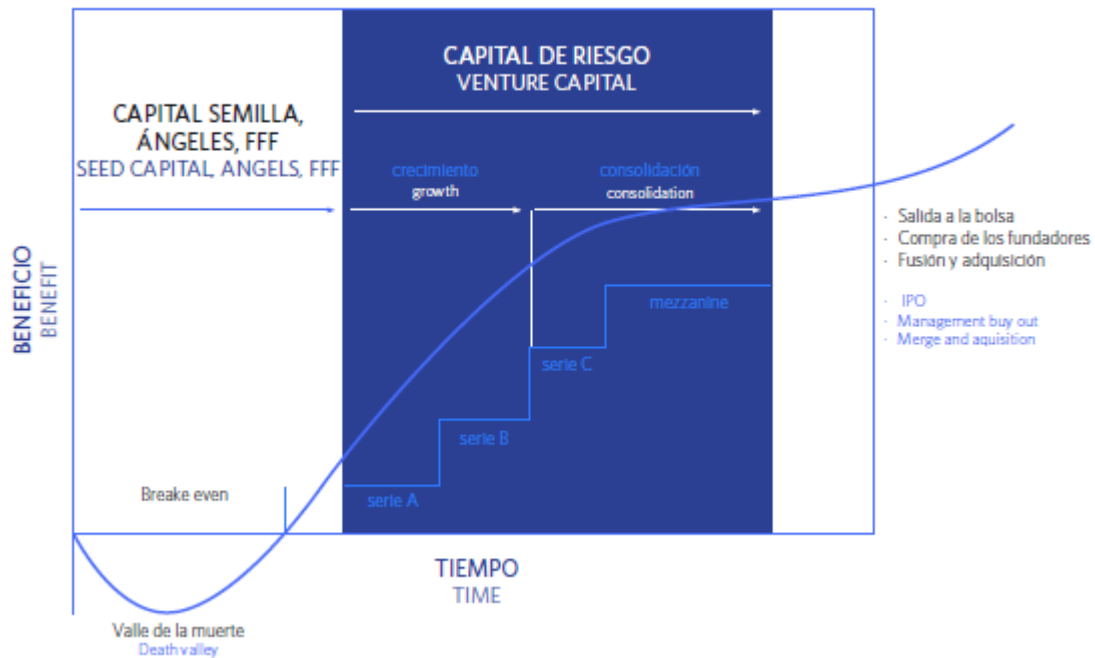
CAPITAL DE RIESGO
VENTURE CAPITAL

CAPITAL SEMILLA, ÁNGELES, FFF
SEED CAPITAL, ANGELS, FFF

crecimiento
growth

consolidación
consolidation

- Salida a la bolsa
- Compra de los fundadores
- Fusión y adquisición

- IPO
- Management buy out
- Merge and aquisition

mezzanine

serie C

serie B

serie A

Breake even

BENEFICIO
BENEFIT

TIEMPO
TIME

Valle de la muerte
Death valley